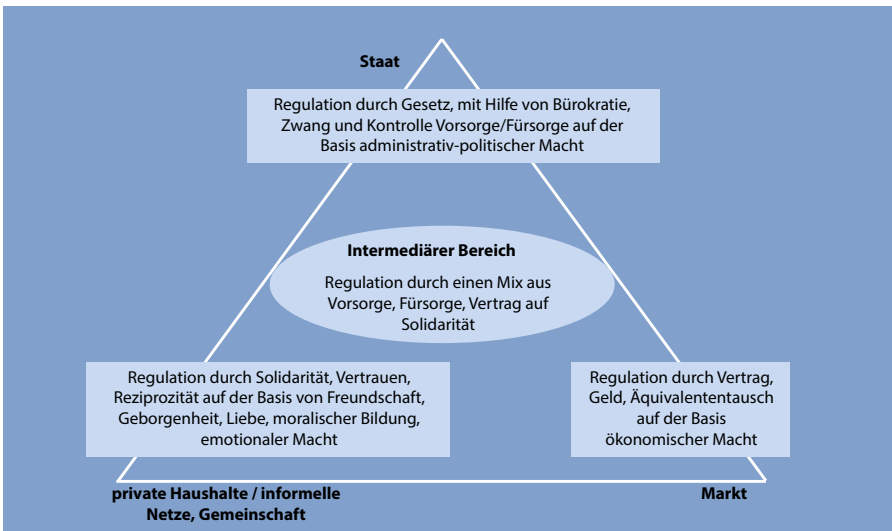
Staat

Regulation durch Gesetz, mit Hilfe von Bürokratie, Zwang und Kontrolle Vorsorge/Fürsorge auf der Basis administrativ-politischer Macht

Intermediärer Bereich

Regulation durch einen Mix aus Vorsorge, Fürsorge, Vertrag auf Solidarität

Regulation durch Solidarität, Vertrauen, Reziprozität auf der Basis von Freundschaft, Geborgenheit, Liebe, moralischer Bildung, emotionaler Macht

Regulation durch Vertrag, Geld, Äquivalententausch auf der Basis ökonomischer Macht

private Haushalte / informelle Netze, Gemeinschaft

Markt